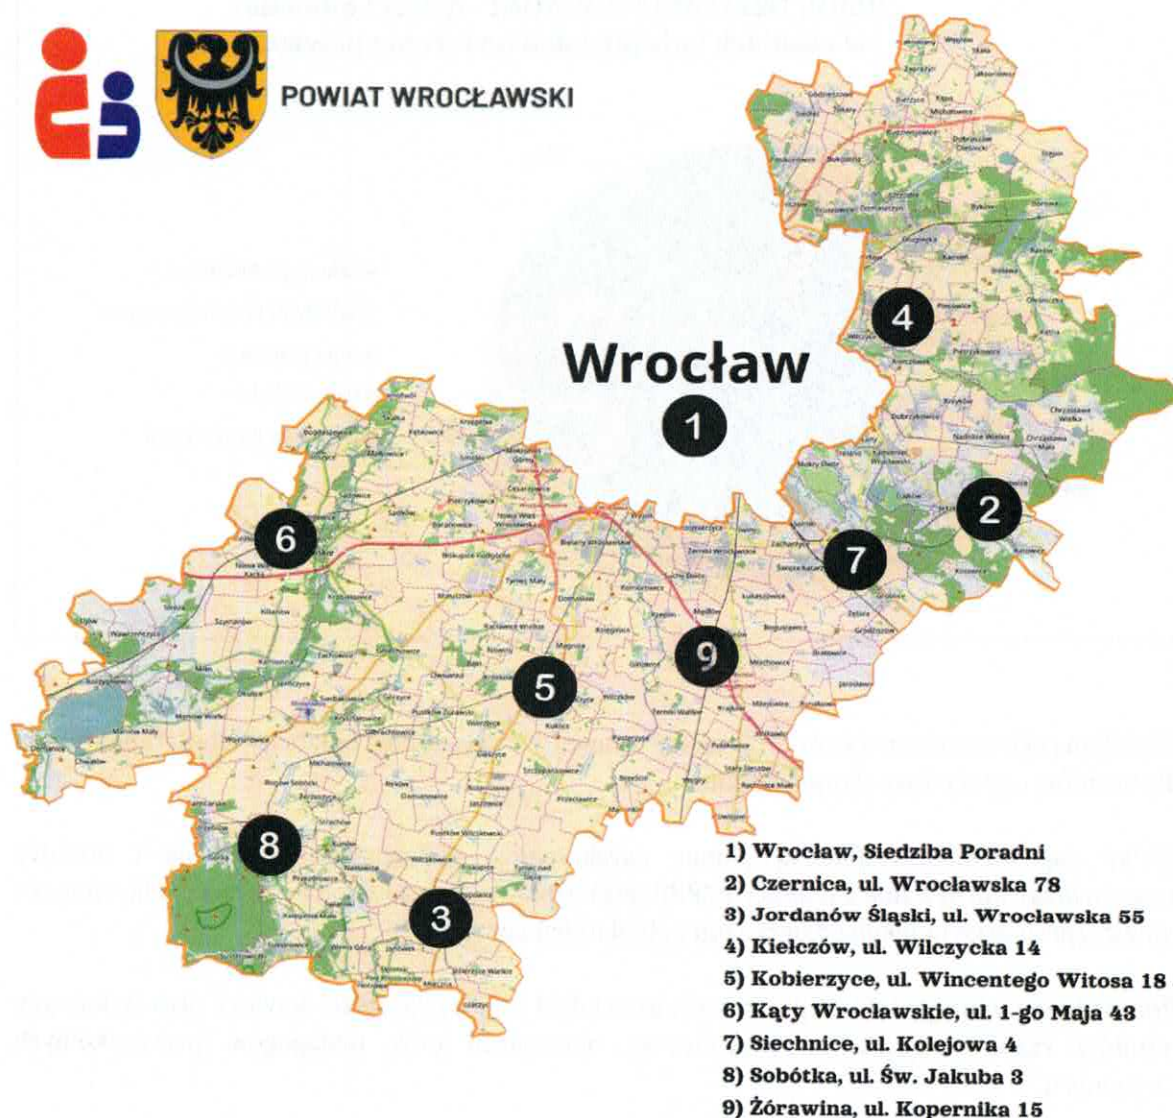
POWIAT WROCŁAWSKI

Wrocław

1

2

3

4

5

6

7

8

9

1) Wrocław, Siedziba Poradni
2) Czernica, ul. Wrocławska 78
3) Jordanów Śląski, ul. Wrocławska 55
4) Kiełczów, ul. Wilczycka 14
5) Kobierzyce, ul. Wincentego Witosa 18
6) Kąty Wrocławskie, ul. 1-go Maja 43
7) Siechnice, ul. Kolejowa 4
8) Sobótka, ul. Św. Jakuba 3
9) Żórawina, ul. Kopernika 15